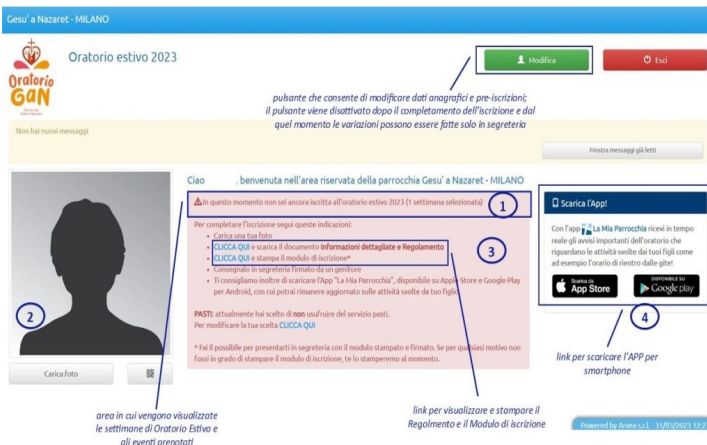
Gesu' a Nazaret - MILANO

Oratorio GAN

Oratorio estivo 2023

Modifica

Esci

pulsante che consente di modificare dati anagrafici e pre-iscrizioni; il pulsante viene disattivato dopo il completamento dell'iscrizione e dal quel momento le variazioni possono essere fatte solo in segreteria

Non hai nuovi messaggi

Mostra messaggi già letti

Ciao , benvenuta nell'area riservata della parrocchia Gesu' a Nazaret - MILANO

In questo momento non sei ancora iscritta all'oratorio estivo 2023 (1 settimana selezionata)

1

Per completare l'iscrizione segui queste indicazioni:
- Carica una tua foto
- CLICCA QUI e scarica il documento Informazioni dettagliate e Regolamento
- CLICCA QUI e stampa il modulo di iscrizione*
- Consegnalo in segreteria firmato da un genitore
- Ti consigliamo inoltre di scaricare l'App "La Mia Parrocchia", disponibile su Apple Store e Google Play per Android, con cui potrai rimanere aggiornato sulle attività svolte da tuo figlio

3

PASTI: attualmente hai scelto di non usufruire del servizio pasti.
Per modificare la tua scelta CLICCA QUI

* Fai il possibile per presentarti in segreteria con il modulo stampato e firmato. Se per qualsiasi motivo non fossi in grado di stampare il modulo di iscrizione, te lo stamperemo al momento.

2

Carica foto

Scarica l'App!

Con l'app La Mia Parrocchia ricevi in tempo reale gli avvisi importanti dell'oratorio che riguardano le attività svolte dai tuoi figli come ad esempio l'orario di rientro dalle gite!

Scarica su App Store

DISPONIBILE SU Google play

4

link per scaricare l'APP per smartphone

area in cui vengono visualizzate le settimane di Oratorio Estivo e gli eventi prenotati

link per visualizzare e stampare il Regolamento e il Modulo di iscrizione

Powered by Arvea s.r.l. - 11/01/2023 12:2